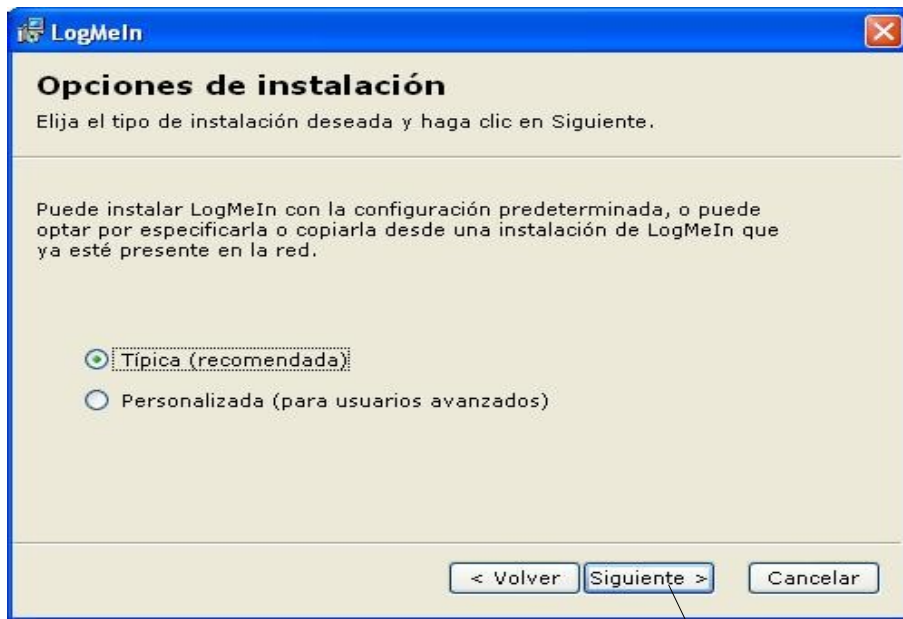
LogMeIn

Opciones de instalación

Elija el tipo de instalación deseada y haga clic en Siguiente.

Puede instalar LogMeIn con la configuración predeterminada, o puede optar por especificarla o copiarla desde una instalación de LogMeIn que ya esté presente en la red.

Típica (recomendada)

Personalizada (para usuarios avanzados)

< Volver | Siguiente > | Cancelar